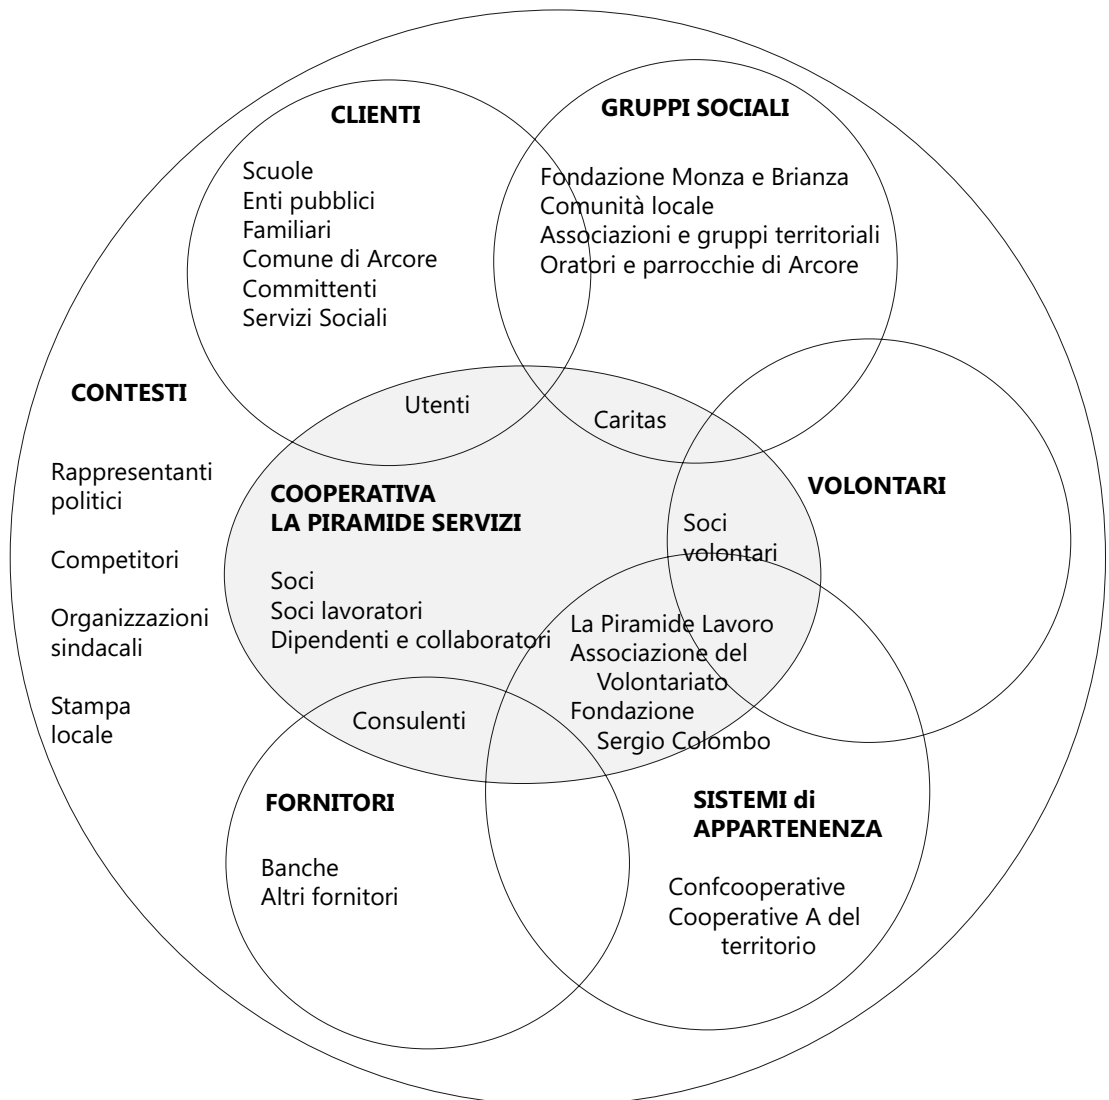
CLIENTI

Scuole
Enti pubblici
Familiari
Comune di Arcore
Committenti
Servizi Sociali

GRUPPI SOCIALI

Fondazione Monza e Brianza
Comunità locale
Associazioni e gruppi territoriali
Oratori e parrocchie di Arcore

CONTESTI

Rappresentanti politici

Competitori

Organizzazioni sindacali

Stampa locale

Utenti

Caritas

COOPERATIVA
LA PIRAMIDE SERVIZI

Soci
Soci lavoratori
Dipendenti e collaboratori

VOLONTARI

Soci volontari

La Piramide Lavoro
Associazione del Volontariato
Fondazione Sergio Colombo

Consulenti

FORNITORI

Banche
Altri fornitori

SISTEMI di APPARTENENZA

Confcooperative
Cooperative A del territorio